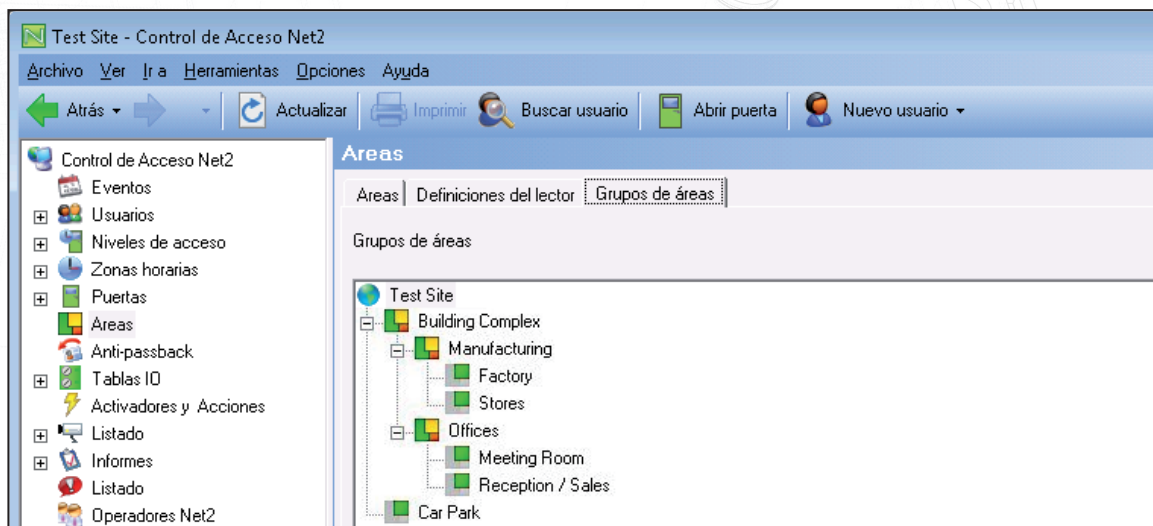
Test Site - Control de Acceso Net2

Archivo Ver Ir a Herramientas Opciones Ayuda

Atrás Actualizar Imprimir Buscar usuario Abrir puerta Nuevo usuario

Control de Acceso Net2
Eventos
Usuarios
Niveles de acceso
Zonas horarias
Puertas
Areas
Anti-passback
Tablas IO
Activadores y Acciones
Listado
Informes
Listado
Operadores Net2

Areas

Areas | Definiciones del lector | Grupos de áreas

Grupos de áreas

Test Site
Building Complex
Manufacturing
Factory
Stores
Offices
Meeting Room
Reception / Sales
Car Park